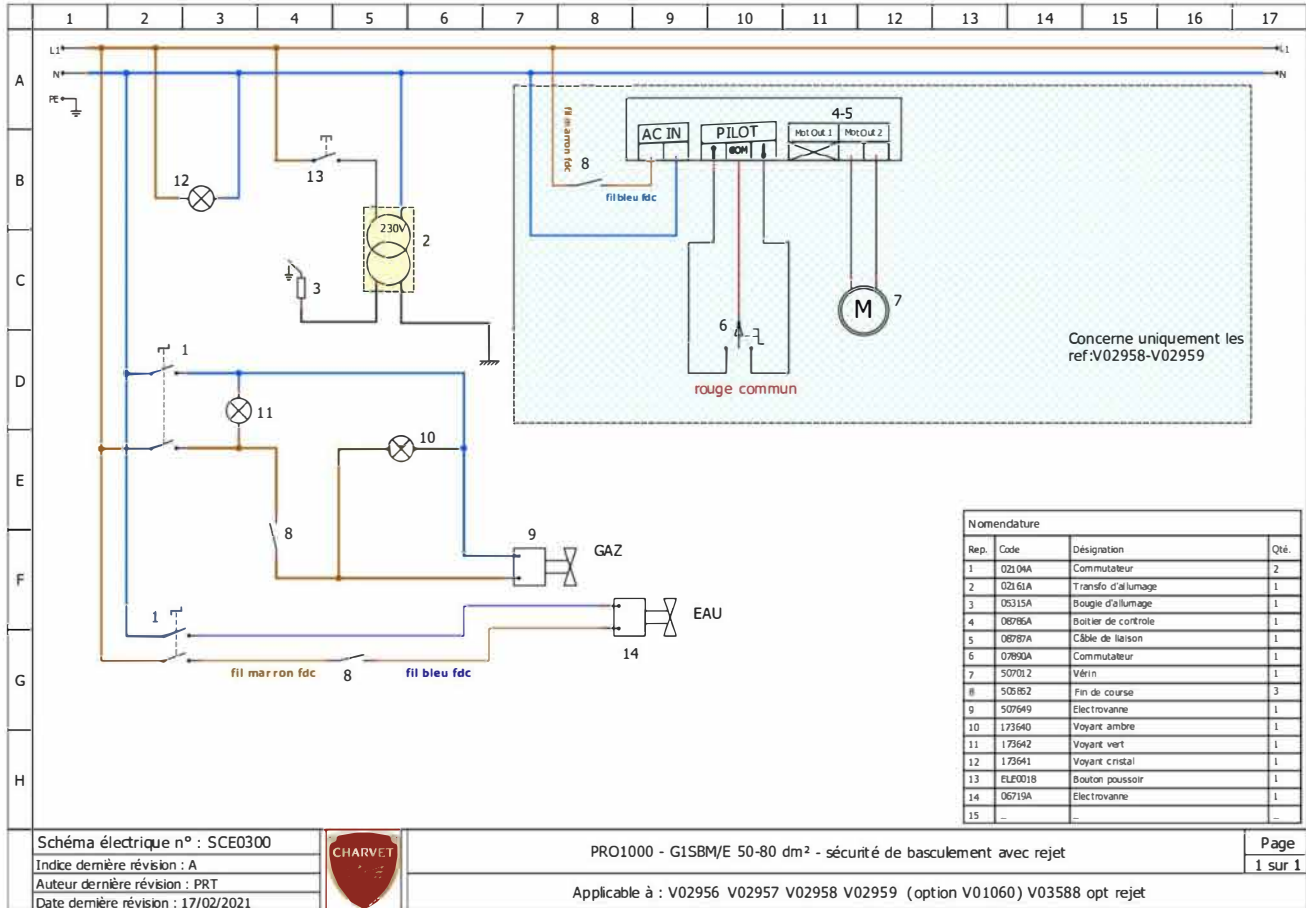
1 2 3 4 5 6 7 8 9 10 11 12 13 14 15 16 17

A B C D E F G H

L1
N
PE

12
13
230V
2
3
1
11
10
8
9
GAZ
1
EAU
14
fil marron fdc
8
fil bleu fdc

fil marron fdc
8
fil bleu fdc
AC IN
PILOT
COM
4-5
Mot Out 1
Mot Out 2
6
M
7
rouge commun
Concerne uniquement les ref:V02958-V02959

| Nomenclature | | | |
|---|---|---|---|
| Rep. | Code | Désignation | Qté. |
| 1 | 02104A | Commutateur | 2 |
| 2 | 02161A | Transfo d'allumage | 1 |
| 3 | 05315A | Bougie d'allumage | 1 |
| 4 | 08786A | Boitier de controle | 1 |
| 5 | 08787A | Câble de liaison | 1 |
| 6 | 07890A | Commutateur | 1 |
| 7 | 507012 | Vérin | 1 |
| 8 | 505852 | Fin de course | 3 |
| 9 | 507649 | Electrovanne | 1 |
| 10 | 173640 | Voyant ambre | 1 |
| 11 | 173642 | Voyant vert | 1 |
| 12 | 173641 | Voyant cristal | 1 |
| 13 | ELE0018 | Bouton poussoir | 1 |
| 14 | 06719A | Electrovanne | 1 |
| 15 | _ | _ | |

Schéma électrique n° : SCE0300
Indice dernière révision : A
Auteur dernière révision : PRT
Date dernière révision : 17/02/2021
CHARVET
PRO1000 - G1SBM/E 50-80 dm² - sécurité de basculement avec rejet
Applicable à : V02956 V02957 V02958 V02959 (option V01060) V03588 opt rejet
Page
1 sur 1